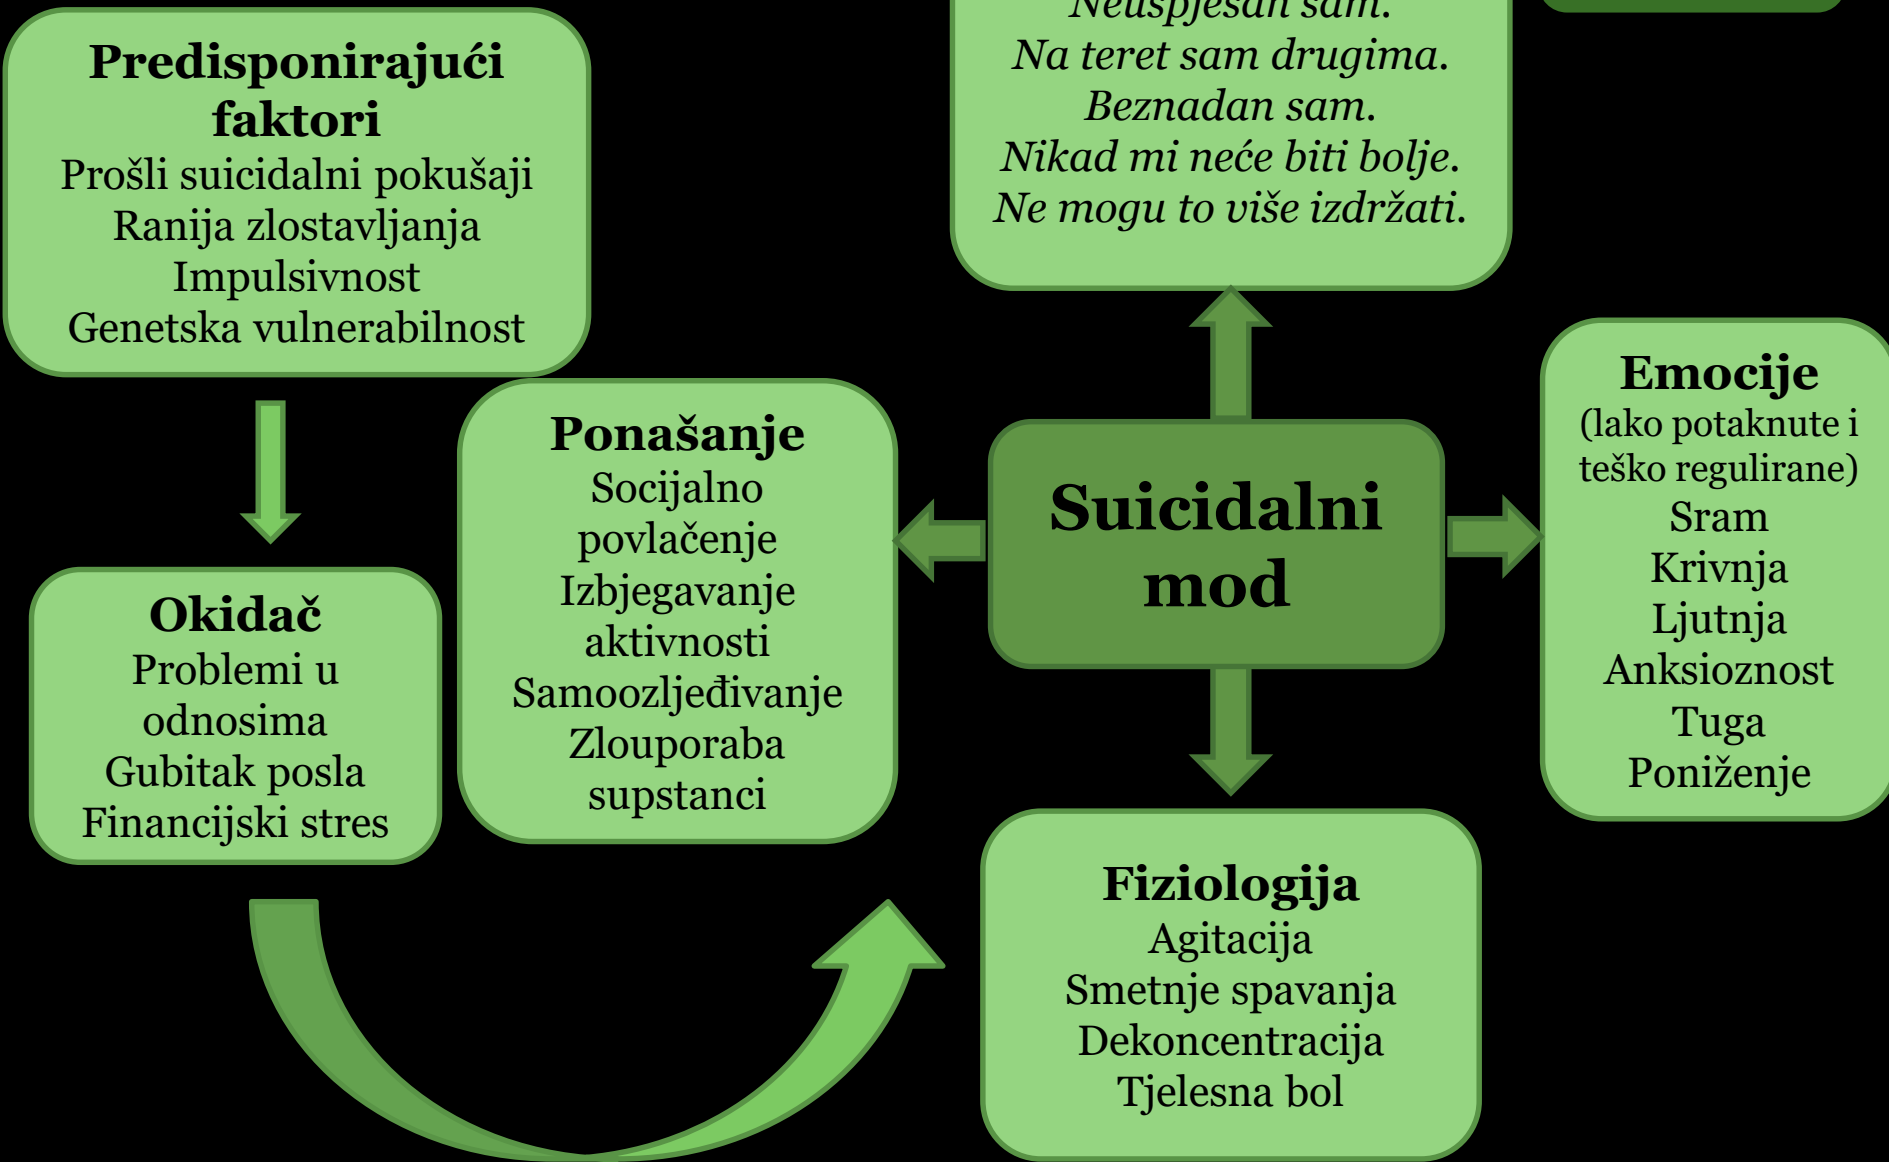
Predisponirajući faktori
Prošli suicidalni pokušaji
Ranija zlostavljanja
Impulsivnost
Genetska vulnerabilnost

Neuspješan sam.
Na teret sam drugima.
Beznadan sam.
Nikad mi neće biti bolje.
Ne mogu to više izdržati.

Okidač
Problemi u odnosima
Gubitak posla
Financijski stres

Ponašanje
Socijalno povlačenje
Izbjegavanje aktivnosti
Samoozljeđivanje
Zlouporaba supstanci

Suicidalni mod

Emocije
(lako potaknute i teško regulirane)
Sram
Krivnja
Ljutnja
Anksioznost
Tuga
Poniženje

Fiziologija
Agitacija
Smetnje spavanja
Dekoncentracija
Tjelesna bol